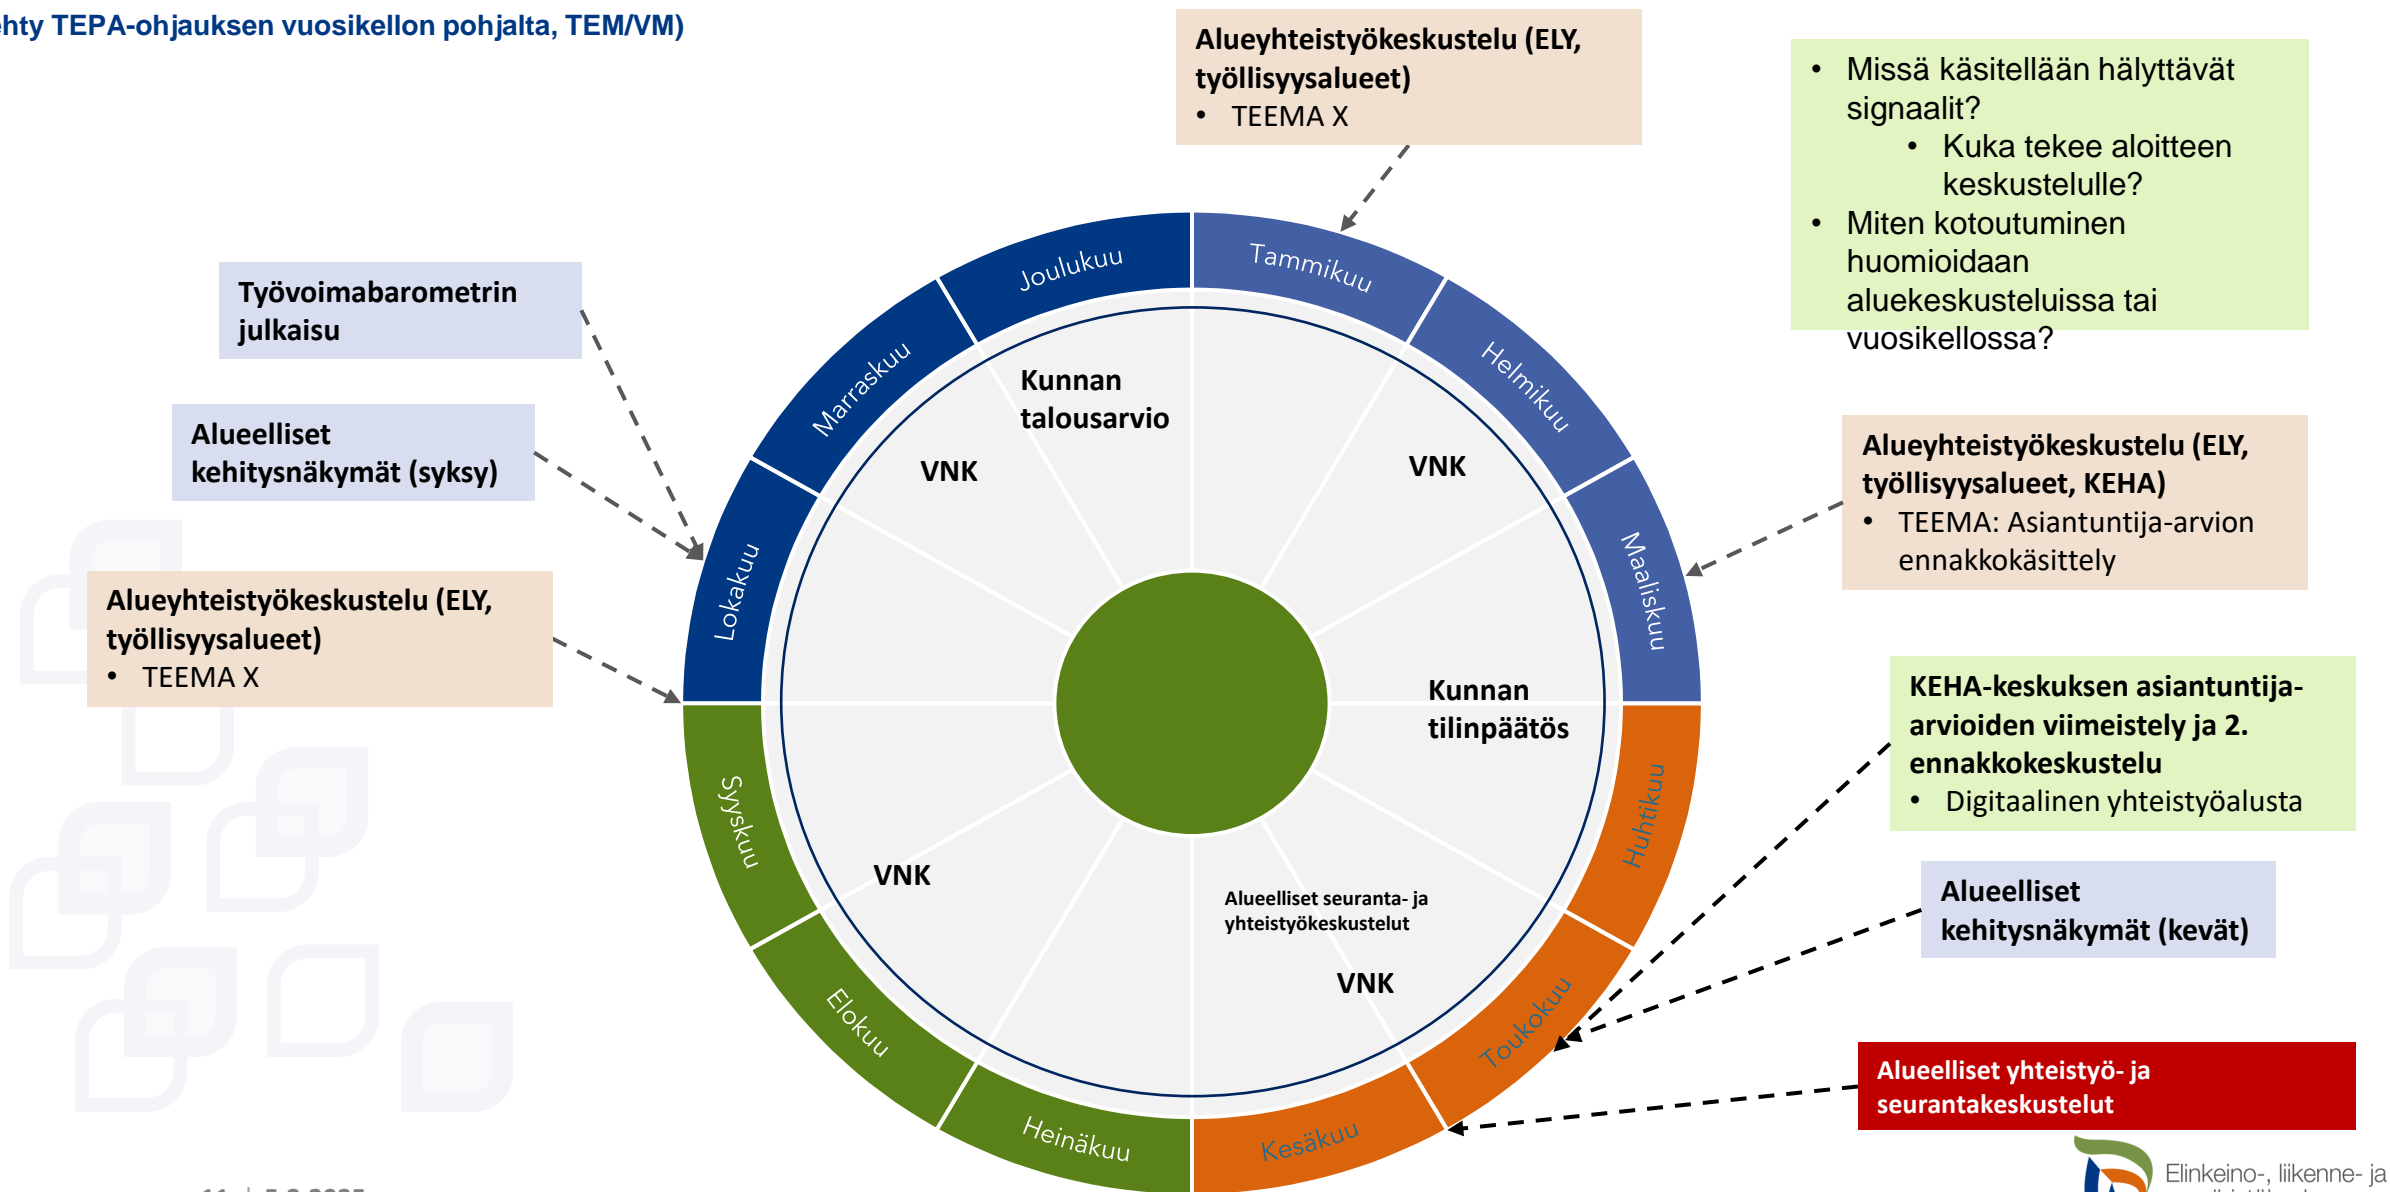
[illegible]hty TEPA-ohjauksen vuosikellon pohjalta, TEM/VM)

Alueyhteistyökeskustelu (ELY, työllisyysalueet)
• TEEMA X

• Missä käsitellään hälyttävät signaalit?
• Kuka tekee aloitteen keskustelulle?
• Miten kotoutuminen huomioidaan aluekeskusteluissa tai vuosikellossa?

Työvoimabarometrin julkaisu

Alueelliset kehitysnäkymät (syksy)

Alueyhteistyökeskustelu (ELY, työllisyysalueet)
• TEEMA X

Joulukuu
Tammikuu
Helmikuu
Maaliskuu
Huhtikuu
Toukokuu
Kesäkuu
Heinäkuu
Elokuu
Syyskuu
Lokakuu
Marraskuu

Kunnan talousarvio
VNK
VNK
Kunnan tilinpäätös
VNK
Alueelliset seuranta- ja yhteistyökeskustelut
VNK

Alueyhteistyökeskustelu (ELY, työllisyysalueet, KEHA)
• TEEMA: Asiantuntija-arvion ennakkokäsittely

KEHA-keskuksen asiantuntija-arvioiden viimeistely ja 2. ennakkokeskustelu
• Digitaalinen yhteistyöalusta

Alueelliset kehitysnäkymät (kevät)

Alueelliset yhteistyö- ja seurantakeskustelut

Elinkeino-, liikenne- ja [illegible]